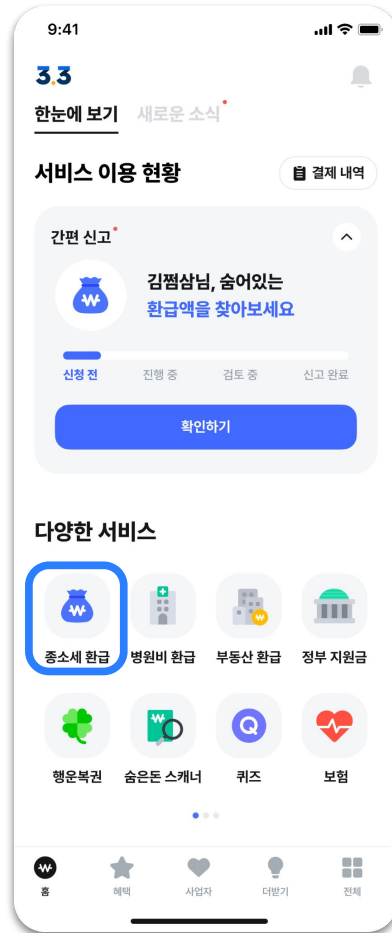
9:41

3.3

한눈에 보기 새로운 소식

서비스 이용 현황 결제 내역

간편 신고

김쩜삼님, 숨어있는 환급액을 찾아보세요

신청 전 진행 중 검토 중 신고 완료

확인하기

다양한 서비스

종소세 환급 병원비 환급 부동산 환급 정부 지원금

행운복권 숨은돈 스캐너 퀴즈 보험

홈 혜택 사업자 더받기 전체